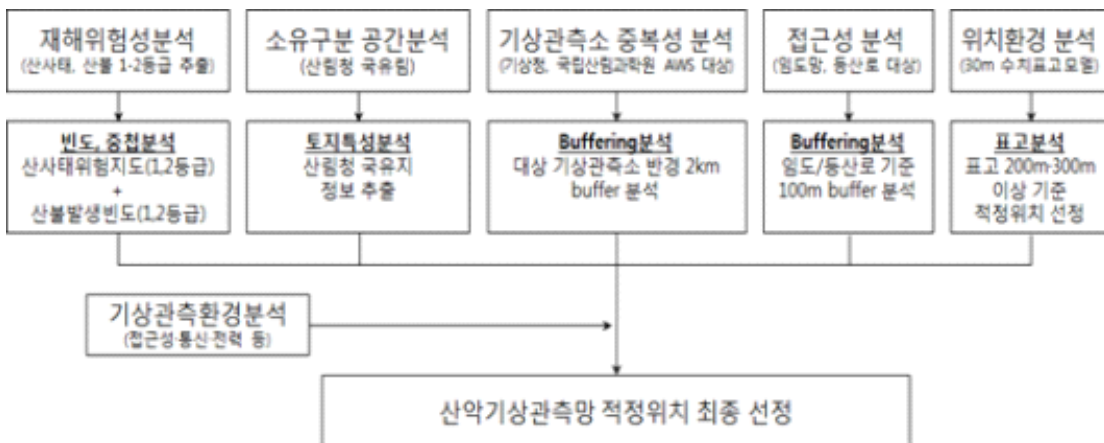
재해위험성분석
(산사태, 산불 1-2등급 추출)

소유구분 공간분석
(산림청 국유림)

기상관측소 중복성 분석
(기상청, 국립산림과학원 AWS 대상)

접근성 분석
(임도망, 등산로 대상)

위치환경 분석
(30m 수치표고모델)

빈도, 중첩분석
산사태위험지도(1,2등급)
+
산불발생빈도(1,2등급)

토지특성분석
산림청 국유지
정보 추출

Buffering분석
대상 기상관측소 반경 2km
buffer 분석

Buffering분석
임도/등산로 기준
100m buffer 분석

표고분석
표고 200m-300m
이상 기준
적정위치 선정

기상관측환경분석
(접근성·통신·전력 등)

산악기상관측망 적정위치 최종 선정